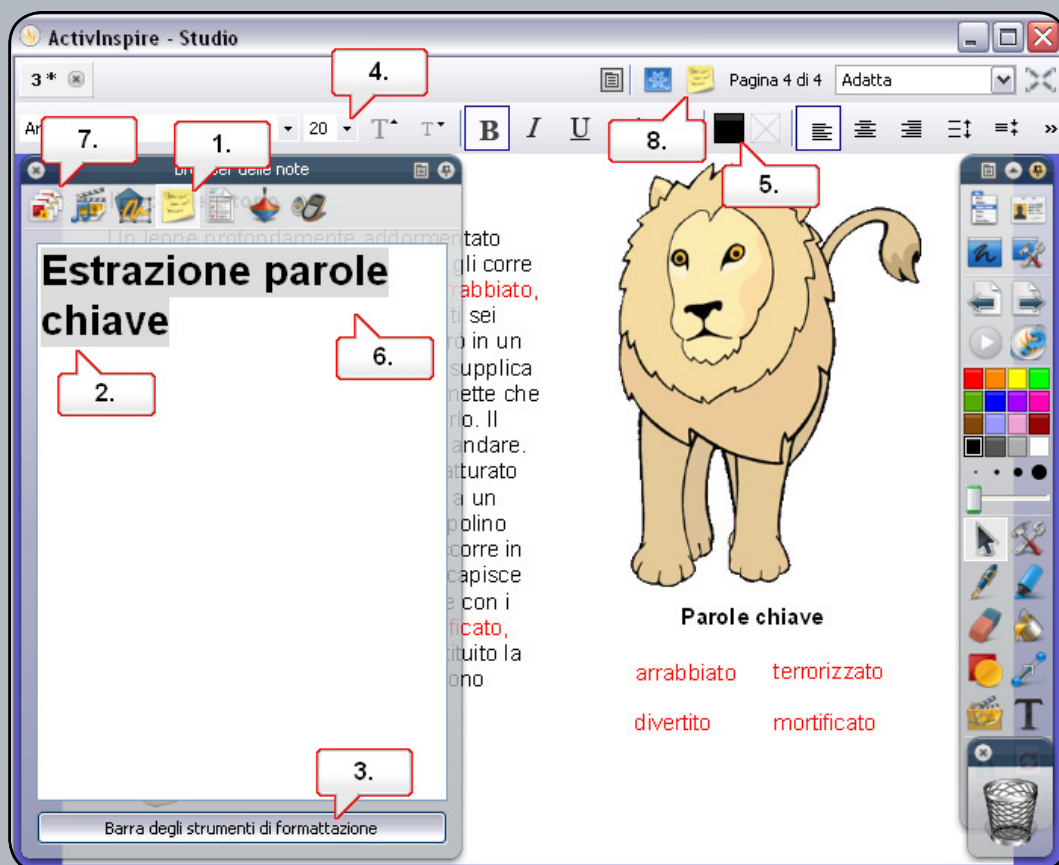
ActivInspire - Studio

3 *

4.

Pagina 4 di 4

Adatta

Ar

20

B I U

7.

1.

8.

5.

Browser delle note

Estrazione parole chiave

2.

6.

Un leone profondamente addormentato
gli corre
rabbiato,
i sei
ò in un
supplica
nette che
rlo. Il
andare.
tturato
a un
polino
corre in
capisce
con i
ficato,
tuito la
ono

Parole chiave

arrabbiato terrorizzato

divertito mortificato

3.

Barra degli strumenti di formattazione